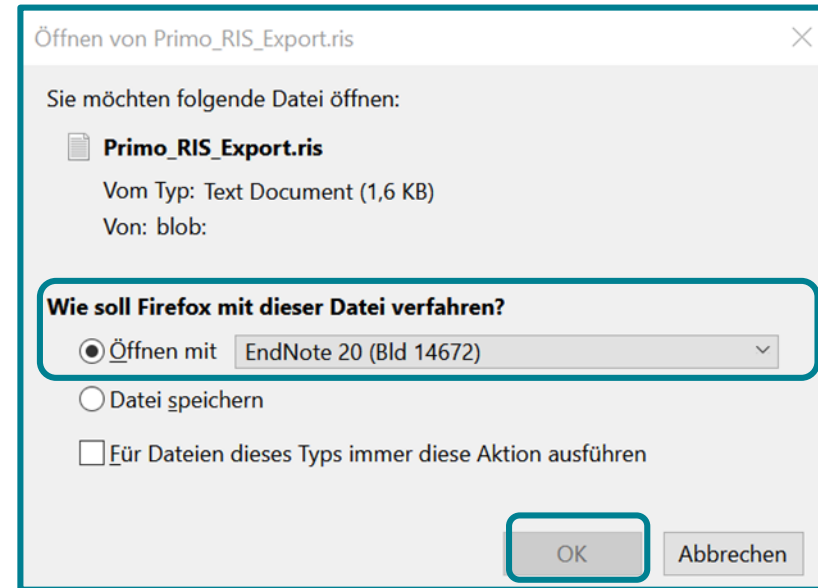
Öffnen von Primo_RIS_Export.ris

Sie möchten folgende Datei öffnen:

Primo_RIS_Export.ris

Vom Typ: Text Document (1,6 KB)

Von: blob:

Wie soll Firefox mit dieser Datei verfahren?

Öffnen mit EndNote 20 (Bld 14672)

Datei speichern

Für Dateien dieses Typs immer diese Aktion ausführen

OK Abbrechen